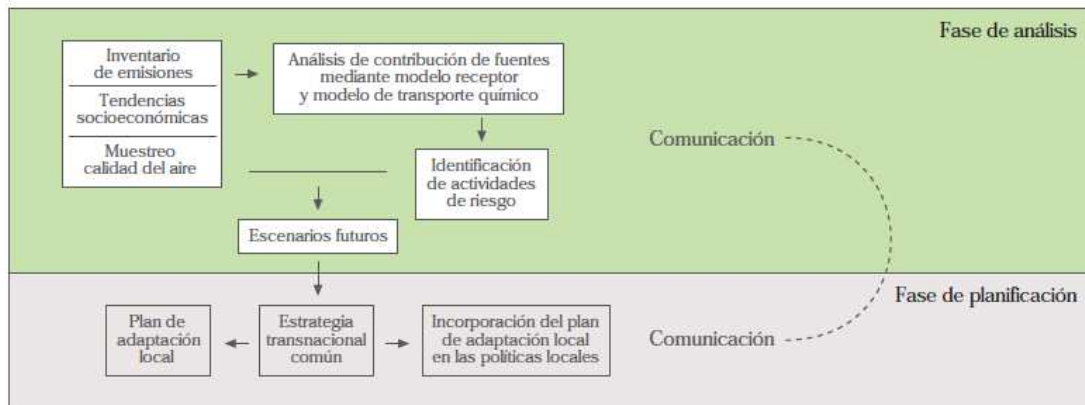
Fase de análisis

Inventario de emisiones

Tendencias socioeconómicas

Muestreo calidad del aire

Análisis de contribución de fuentes mediante modelo receptor y modelo de transporte químico

Identificación de actividades de riesgo

Comunicación

Escenarios futuros

Fase de planificación

Plan de adaptación local

Estrategia transnacional común

Incorporación del plan de adaptación local en las políticas locales

Comunicación